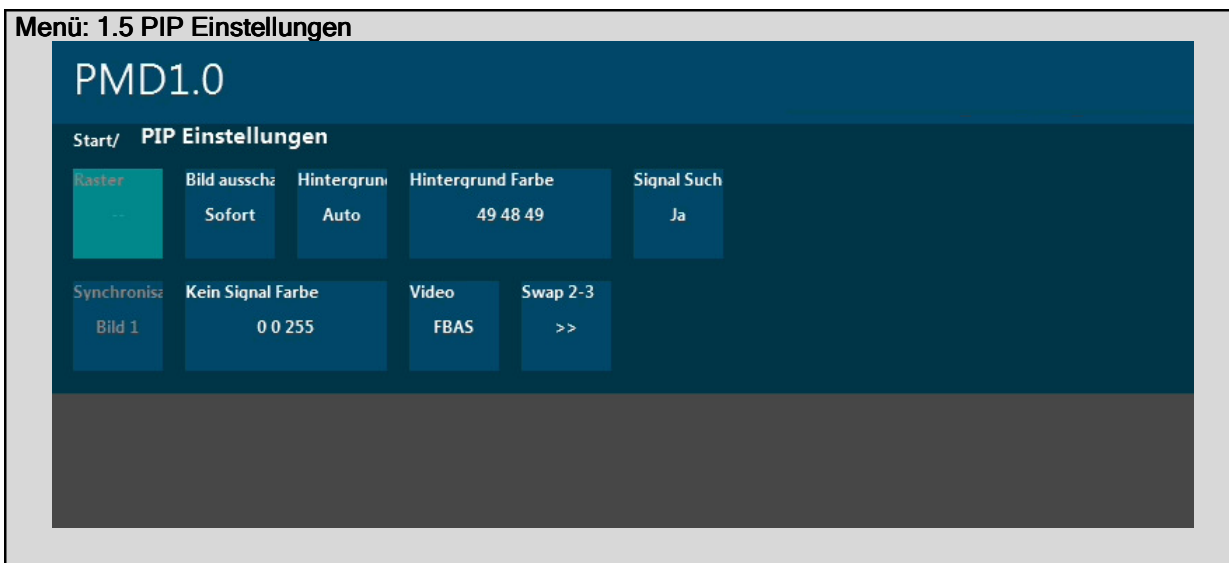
Menü: 1.5 PIP Einstellungen

PMD1.0

Start/ PIP Einstellungen

Raster
--

Bild ausscha
Sofort

Hintergrun
Auto

Hintergrund Farbe
49 48 49

Signal Such
Ja

Synchronisa
Bild 1

Kein Signal Farbe
0 0 255

Video
FBAS

Swap 2-3
>>